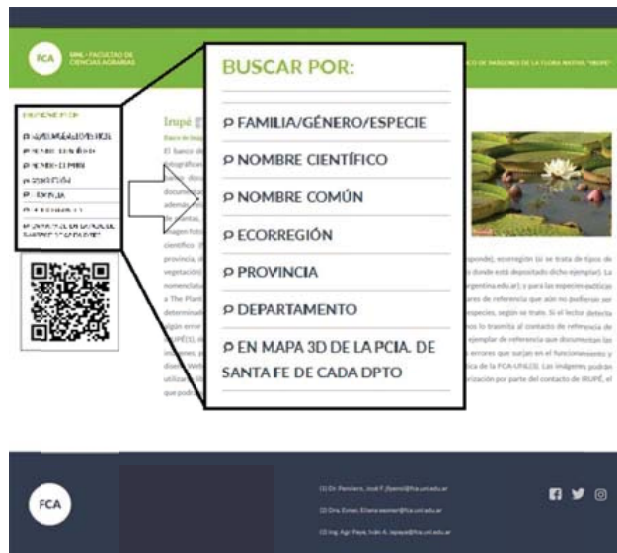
FCA UNL · FACULTAD DE CIENCIAS AGRARIAS

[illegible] DE PADRONES DE LA FLORA NATIVA "IRUPÉ"

BUSCAR POR:

FAMILIA/GÉNERO/ESPECIE

NOMBRE CIENTÍFICO

NOMBRE COMÚN

ECORREGIÓN

PROVINCIA

DEPARTAMENTO

EN MAPA 3D DE LA PCIA. DE SANTA FE DE CADA DPTO

Irupé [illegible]

El banco de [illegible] fotográficos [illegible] documenta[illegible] además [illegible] de planta, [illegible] imagen foto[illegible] científico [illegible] provincia, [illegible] vegetación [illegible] nomenclatu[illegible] a The Plant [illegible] determinad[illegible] algún error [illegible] IRUPÉ(1), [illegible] imágenes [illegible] diseño Web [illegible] utilizadas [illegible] que podrá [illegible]

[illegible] ponde), ecorregión (si se trata de tipos de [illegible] donde está depositado dicho ejemplar). La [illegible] rgentina.edu.ar); y para las especies exóticas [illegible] res de referencia que aún no pudieron ser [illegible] species, según se trate. Si el lector detecta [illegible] os lo trasmita al contacto de referencia de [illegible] jemplar de referencia que documentan las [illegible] errores que surjan en el funcionamiento y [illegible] ica de la FCA-UNL(3). Las imágenes podrán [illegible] orización por parte del contacto de IRUPÉ, el

FCA

(1) Dr. Pensiero, José F. jfpensi@fca.unl.edu.ar

(2) Dra. Exner, Eliana eexner@fca.unl.edu.ar

(3) Ing. Agr. Paya, Iván A. iapaya@fca.unl.edu.ar